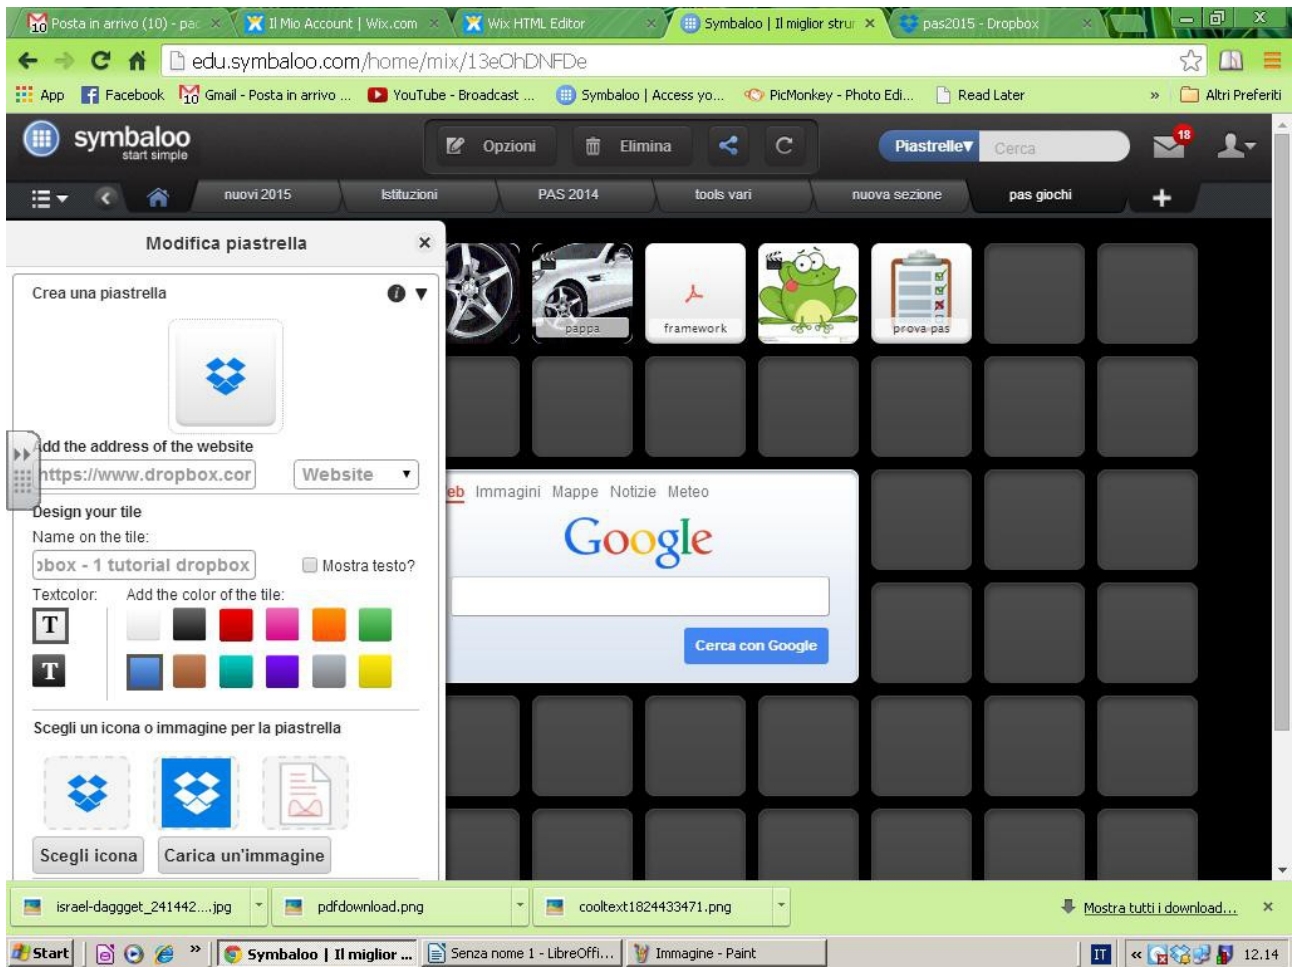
Posta in arrivo (10) - pac × | Il Mio Account | Wix.com × | Wix HTML Editor × | Symbaloo | Il miglior stru × | pas2015 - Dropbox ×

edu.symbaloo.com/home/mix/13eOhDNFDe

App | Facebook | Gmail - Posta in arrivo ... | YouTube - Broadcast ... | Symbaloo | Access yo... | PicMonkey - Photo Edi... | Read Later | » | Altri Preferiti

symbaloo start simple

Opzioni | Elimina | Piastrelle▾ | Cerca | 18

nuovi 2015 | Istituzioni | PAS 2014 | tools vari | nuova sezione | pas giochi | +

Modifica piastrella ×

Crea una piastrella

Add the address of the website

https://www.dropbox.cor | Website ▾

Design your tile

Name on the tile:

ɔbox - 1 tutorial dropbox | Mostra testo?

Textcolor: | Add the color of the tile:

T

T

Scegli un icona o immagine per la piastrella

Scegli icona | Carica un'immagine

pappa | framework | prova pas

eb Immagini Mappe Notizie Meteo

Google

Cerca con Google

israel-daggget_241442....jpg | pdfdownload.png | cooltext1824433471.png | Mostra tutti i download... ×

Start | Symbaloo | Il miglior ... | Senza nome 1 - LibreOffi... | Immagine - Paint | IT | 12.14